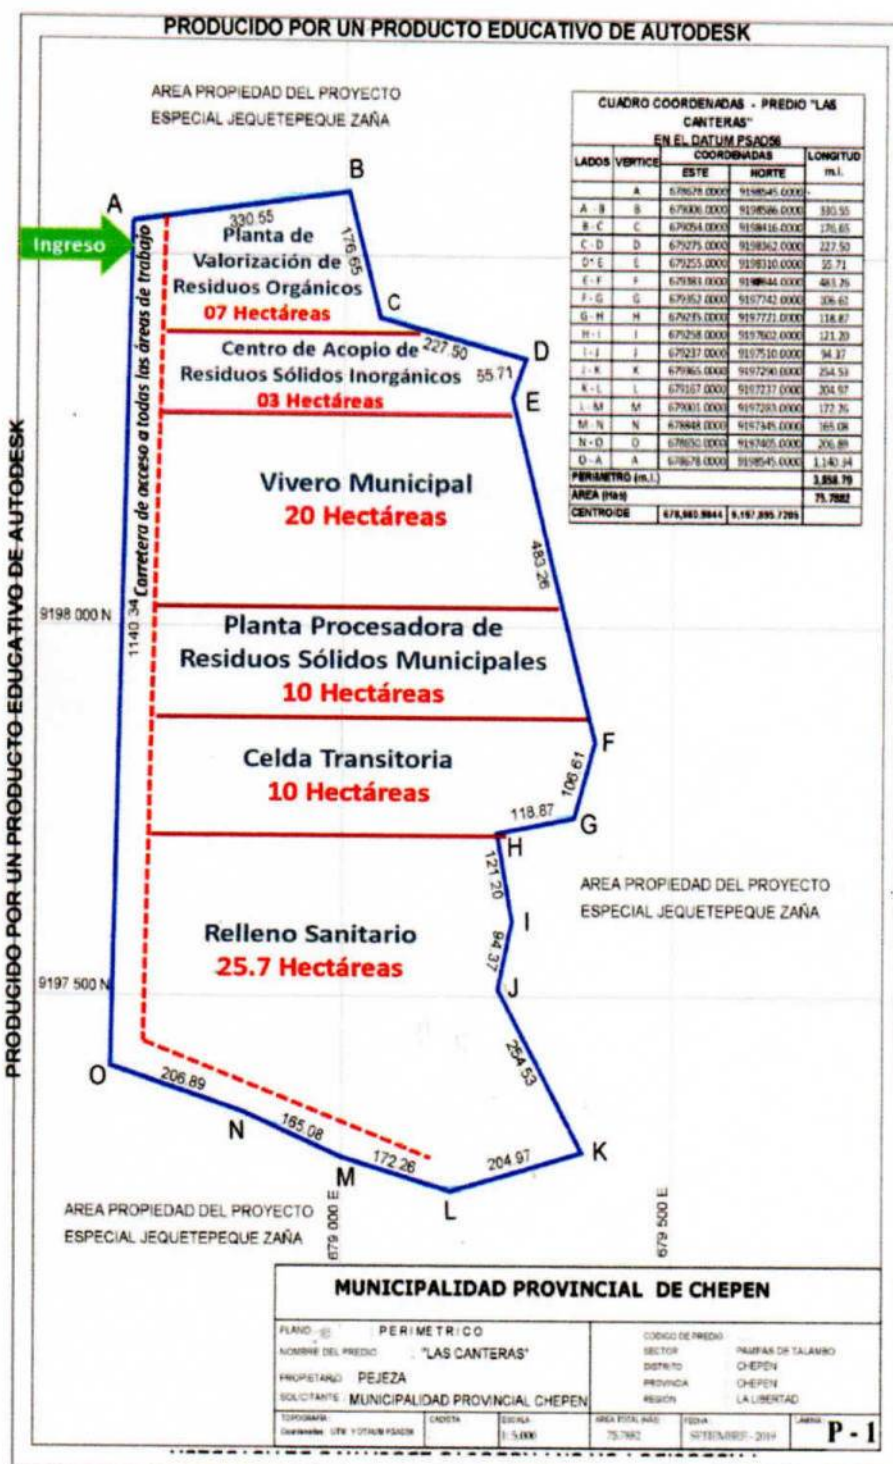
PRODUCIDO POR UN PRODUCTO EDUCATIVO DE AUTODESK

AREA PROPIEDAD DEL PROYECTO ESPECIAL JEQUETEPEQUE ZAÑA

CUADRO COORDENADAS - PREDIO "LAS CANTERAS" EN EL DATUM PSAD56

| LADOS | VERTICE | ESTE | NORTE | LONGITUD m.l. |
|---|---|---|---|---|
| | A | 678678.0000 | 9198545.0000 | |
| A - B | B | 679006.0000 | 9198586.0000 | 330.55 |
| B - C | C | 679054.0000 | 9198416.0000 | 176.65 |
| C - D | D | 679275.0000 | 9198362.0000 | 227.50 |
| D - E | E | 679255.0000 | 9198310.0000 | 55.71 |
| E - F | F | 679383.0000 | 91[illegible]844.0000 | 483.26 |
| F - G | G | 679352.0000 | 9197742.0000 | 106.61 |
| G - H | H | 679235.0000 | 9197721.0000 | 118.87 |
| H - I | I | 679258.0000 | 9197602.0000 | 121.20 |
| I - J | J | 679237.0000 | 9197510.0000 | 94.37 |
| J - K | K | 679365.0000 | 9197290.0000 | 254.53 |
| K - L | L | 679167.0000 | 9197237.0000 | 204.97 |
| L - M | M | 679001.0000 | 9197283.0000 | 172.26 |
| M - N | N | 678848.0000 | 9197345.0000 | 165.08 |
| N - O | O | 678650.0000 | 9197405.0000 | 206.89 |
| O - A | A | 678678.0000 | 9198545.0000 | 1,140.34 |
| PERIMETRO (m.l.) | | | | 3,858.79 |
| AREA (Has) | | | | 75.7882 |
| CENTROIDE | | 678,980.9844 | 9,197,895.7205 | |

B
A
Ingreso
330.55
176.65
Planta de Valorización de Residuos Orgánicos
07 Hectáreas
C
227.50
D
Centro de Acopio de Residuos Sólidos Inorgánicos
55.71
03 Hectáreas
E
Carretera de acceso a todas las áreas de trabajo
Vivero Municipal
20 Hectáreas
483.26
9198 000 N
1140.34
Planta Procesadora de Residuos Sólidos Municipales
10 Hectáreas
F
Celda Transitoria
10 Hectáreas
106.61
118.87
G
H
121.20
AREA PROPIEDAD DEL PROYECTO ESPECIAL JEQUETEPEQUE ZAÑA
I
Relleno Sanitario
25.7 Hectáreas
94.37
9197 500 N
J
254.53
O
206.89
N
165.08
172.26
204.97
K
M
L
AREA PROPIEDAD DEL PROYECTO ESPECIAL JEQUETEPEQUE ZAÑA
679 000 E
679 500 E

MUNICIPALIDAD PROVINCIAL DE CHEPEN

PLANO: PERIMETRICO
NOMBRE DEL PREDIO: "LAS CANTERAS"
PROPIETARIO: PEJEZA
SOLICITANTE: MUNICIPALIDAD PROVINCIAL CHEPEN
CODIGO DE PREDIO:
SECTOR: PAMPAS DE TALAMBO
DISTRITO: CHEPEN
PROVINCIA: CHEPEN
REGION: LA LIBERTAD
TOPOGRAFIA: Coordenadas UTM Y DATUM PSAD56
CATASTRO
ESCALA: 1: 5,000
AREA TOTAL HAS: 75.7882
FECHA: SETIEMBRE - 2019
LAMINA: P - 1